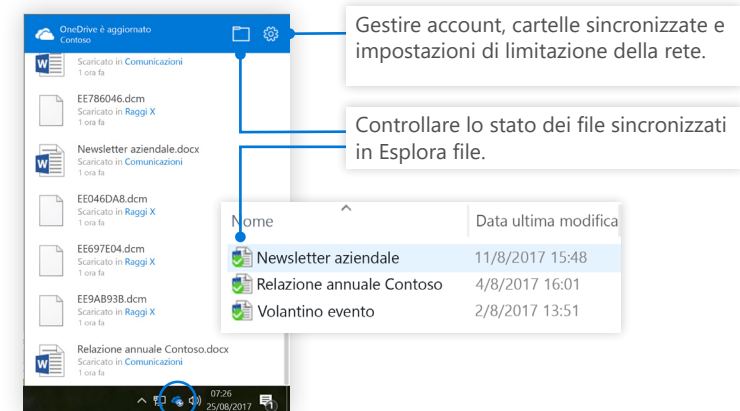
OneDrive è aggiornato
Contoso

Scaricato in Comunicazioni
1 ora fa

EE786046.dcm
Scaricato in Raggi X
1 ora fa

Newsletter aziendale.docx
Scaricato in Comunicazioni
1 ora fa

EE046DA8.dcm
Scaricato in Raggi X
1 ora fa

EE697E04.dcm
Scaricato in Raggi X
1 ora fa

EE9AB93B.dcm
Scaricato in Raggi X
1 ora fa

Relazione annuale Contoso.docx
Scaricato in Comunicazioni
1 ora fa

07:26
25/08/2017

Gestire account, cartelle sincronizzate e impostazioni di limitazione della rete.

Controllare lo stato dei file sincronizzati in Esplora file.

| Nome | Data ultima modifica |
|---|---|
| Newsletter aziendale | 11/8/2017 15:48 |
| Relazione annuale Contoso | 4/8/2017 16:01 |
| Volantino evento | 2/8/2017 13:51 |